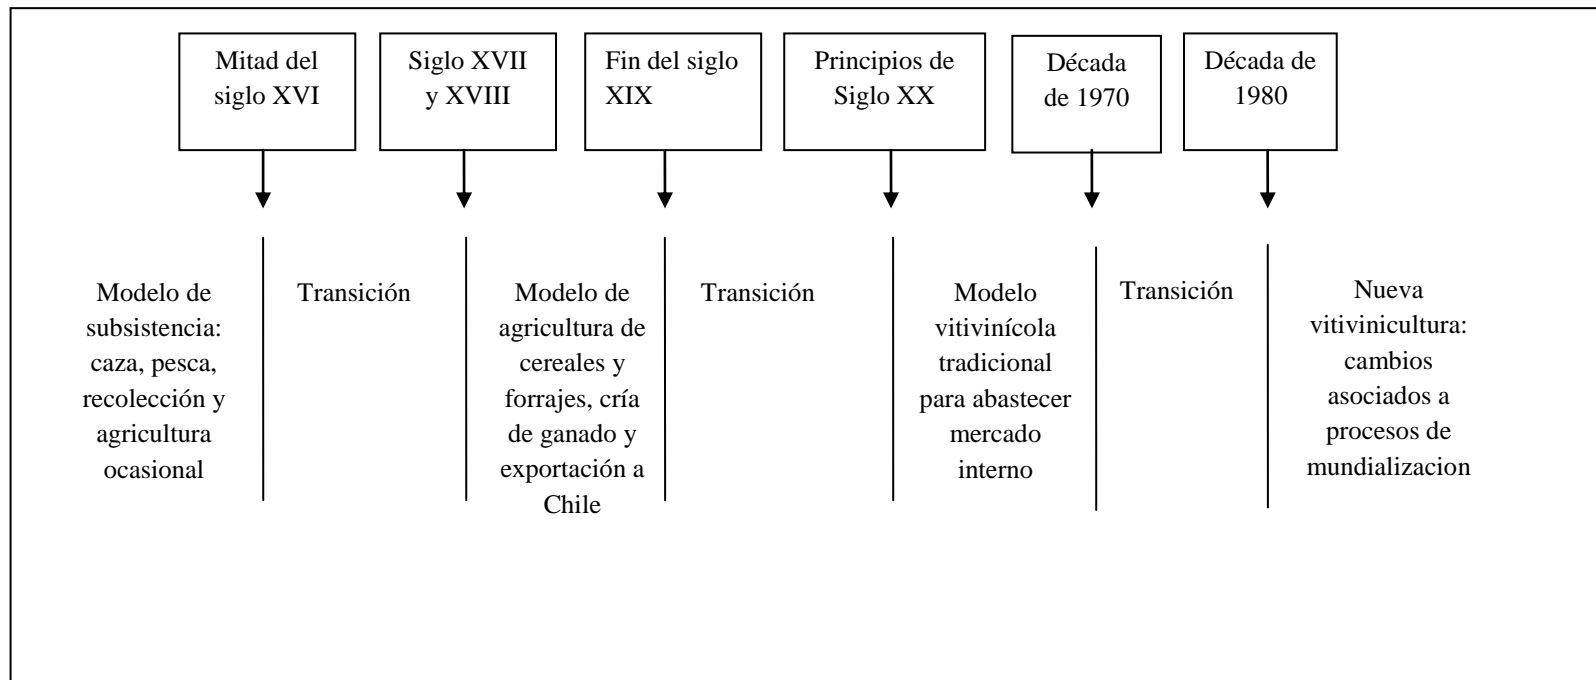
Mitad del siglo XVI

Siglo XVII y XVIII

Fin del siglo XIX

Principios de Siglo XX

Década de 1970

Década de 1980

Modelo de subsistencia: caza, pesca, recolección y agricultura ocasional

Transición

Modelo de agricultura de cereales y forrajes, cría de ganado y exportación a Chile

Transición

Modelo vitivinícola tradicional para abastecer mercado interno

Transición

Nueva vitivinicultura: cambios asociados a procesos de mundializacion